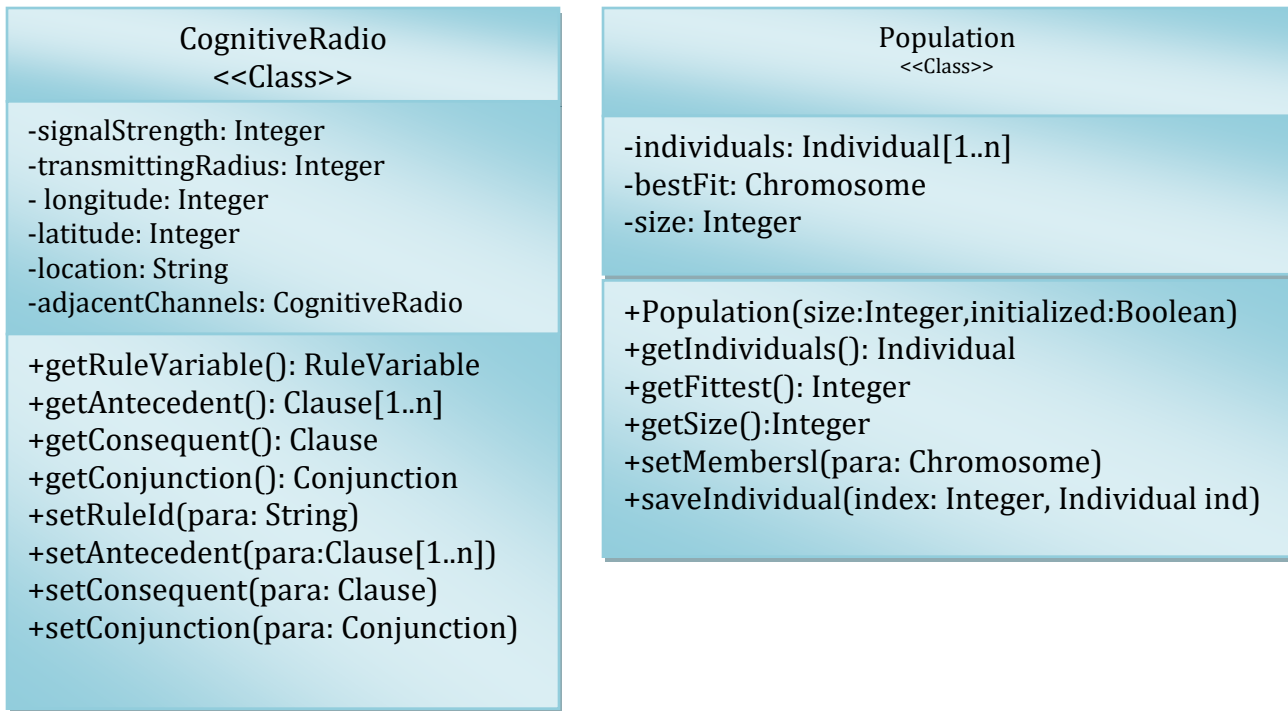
CognitiveRadio
<<Class>>

-signalStrength: Integer
-transmittingRadius: Integer
- longitude: Integer
-latitude: Integer
-location: String
-adjacentChannels: CognitiveRadio

+getRuleVariable(): RuleVariable
+getAntecedent(): Clause[1..n]
+getConsequent(): Clause
+getConjunction(): Conjunction
+setRuleId(para: String)
+setAntecedent(para:Clause[1..n])
+setConsequent(para: Clause)
+setConjunction(para: Conjunction)

Population
<<Class>>

-individuals: Individual[1..n]
-bestFit: Chromosome
-size: Integer

+Population(size:Integer,initialized:Boolean)
+getIndividuals(): Individual
+getFittest(): Integer
+getSize():Integer
+setMembersl(para: Chromosome)
+saveIndividual(index: Integer, Individual ind)